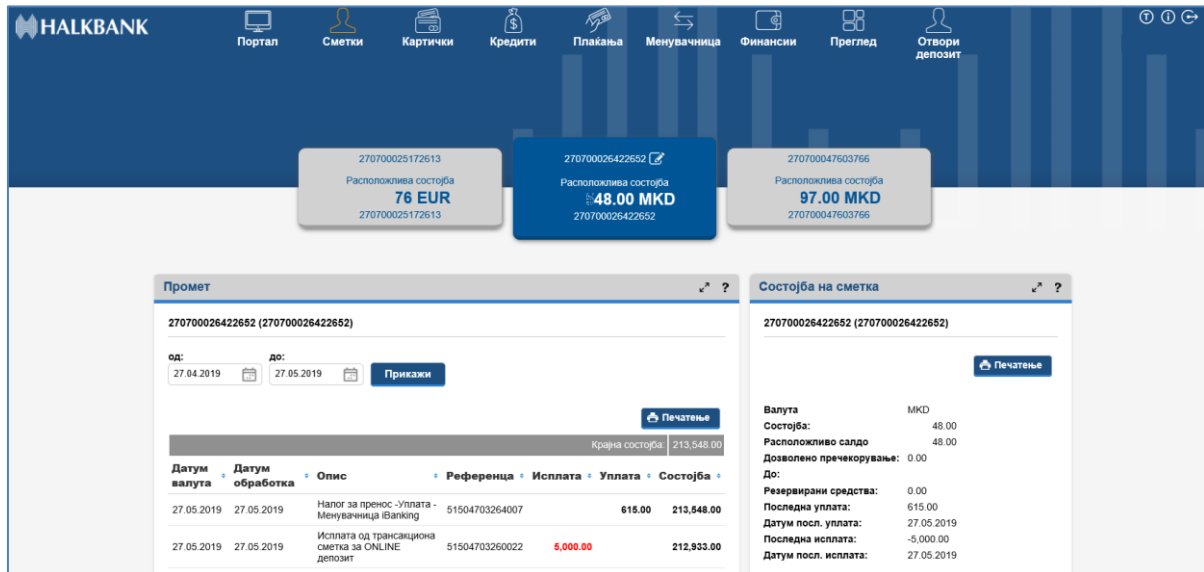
HALKBANK

Портал Сметки Картички Кредити Плаќања Менувачница Финансии Преглед Отвори депозит

270700025172613
Расположлива состојба
76 EUR
270700025172613

270700026422652
Расположлива состојба
48.00 MKD
270700026422652

270700047603766
Расположлива состојба
97.00 MKD
270700047603766

Промет ?

270700026422652 (270700026422652)

од: 27.04.2019
до: 27.05.2019
Прикажи

Печатење

Крајна состојба: 213,548.00

| Датум валута | Датум обработка | Опис | Референца | Исплата | Уплата | Состојба |
|---|---|---|---|---|---|---|
| 27.05.2019 | 27.05.2019 | Налог за пренос -Уплата - Менувачница iBanking | 51504703264007 | | 615.00 | 213,548.00 |
| 27.05.2019 | 27.05.2019 | Исплата од трансакциона сметка за ONLINE депозит | 51504703260022 | 5,000.00 | | 212,933.00 |

Состојба на сметка ?

270700026422652 (270700026422652)

Печатење

Валута MKD
Состојба: 48.00
Расположливо салдо 48.00
Дозволено пречекорување: 0.00
До:
Резервирани средства: 0.00
Последна уплата: 615.00
Датум посл. уплата: 27.05.2019
Последна исплата: -5,000.00
Датум посл. исплата: 27.05.2019